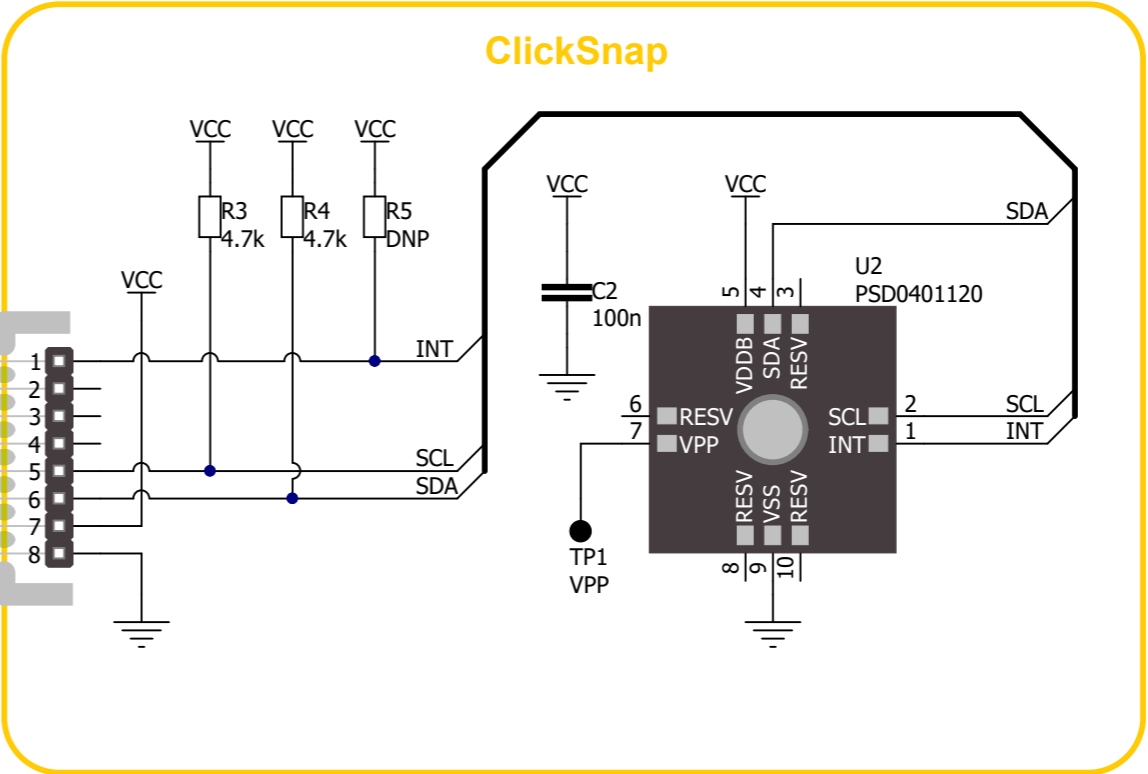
ClickSnap

VCC
VCC
VCC
R3
4.7k
R4
4.7k
R5
DNP

VCC

1
2
3
4
5
6
7
8

INT
SCL
SDA

VCC
C2
100n

VCC
5 4 3
VDDB SDA RESV
U2
PSD0401120

SDA

6
7
RESV
VPP

SCL
INT
2
1
SCL
INT

RESV VSS RESV
8 9 10

TP1
VPP